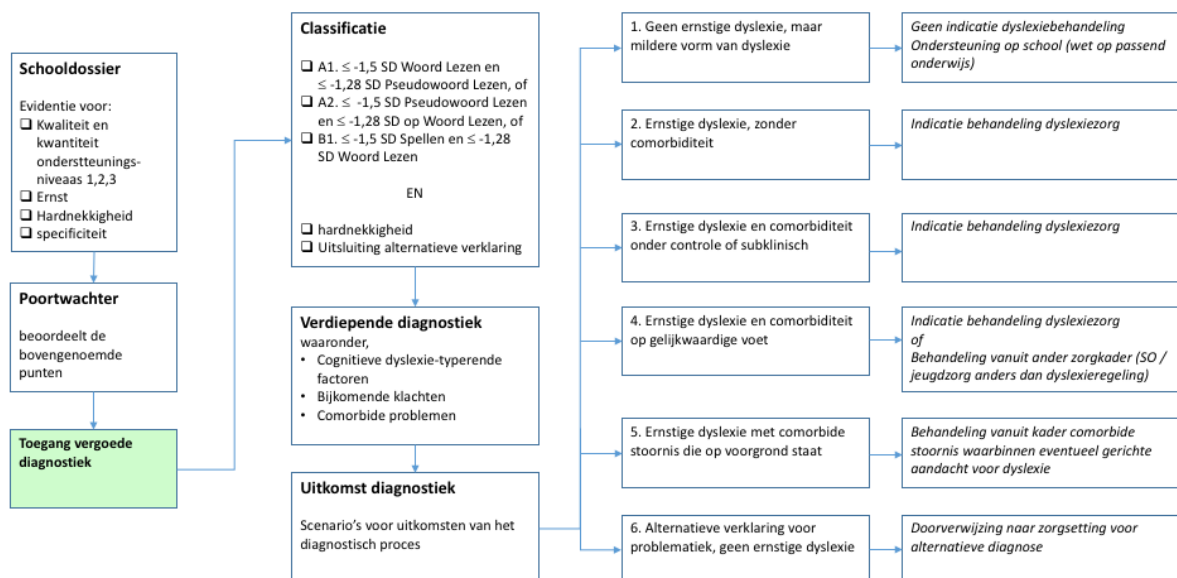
**Schooldossier**

Evidentie voor:
❑ Kwaliteit en kwantiteit ondersteuningsniveaas 1,2,3
❑ Ernst
❑ Hardnekkigheid
❑ specificiteit

**Poortwachter**

beoordeelt de bovengenoemde punten

**Toegang vergoede diagnostiek**

**Classificatie**

❑ A1. ≤ -1,5 SD Woord Lezen en ≤ -1,28 SD Pseudowoord Lezen, of
❑ A2. ≤ -1,5 SD Pseudowoord Lezen en ≤ -1,28 SD op Woord Lezen, of
❑ B1. ≤ -1,5 SD Spellen en ≤ -1,28 SD Woord Lezen

EN

❑ hardnekkigheid
❑ Uitsluiting alternatieve verklaring

**Verdiepende diagnostiek**
waaronder,
• Cognitieve dyslexie-typerende factoren
• Bijkomende klachten
• Comorbide problemen

**Uitkomst diagnostiek**

Scenario's voor uitkomsten van het diagnostisch proces

1. Geen ernstige dyslexie, maar mildere vorm van dyslexie

*Geen indicatie dyslexiebehandeling Ondersteuning op school (wet op passend onderwijs)*

2. Ernstige dyslexie, zonder comorbiditeit

*Indicatie behandeling dyslexiezorg*

3. Ernstige dyslexie en comorbiditeit onder controle of subklinisch

*Indicatie behandeling dyslexiezorg*

4. Ernstige dyslexie en comorbiditeit op gelijkwaardige voet

*Indicatie behandeling dyslexiezorg*
*of*
*Behandeling vanuit ander zorgkader (SO / jeugdzorg anders dan dyslexieregeling)*

5. Ernstige dyslexie met comorbide stoornis die op voorgrond staat

*Behandeling vanuit kader comorbide stoornis waarbinnen eventueel gerichte aandacht voor dyslexie*

6. Alternatieve verklaring voor problematiek, geen ernstige dyslexie

*Doorverwijzing naar zorgsetting voor alternatieve diagnose*